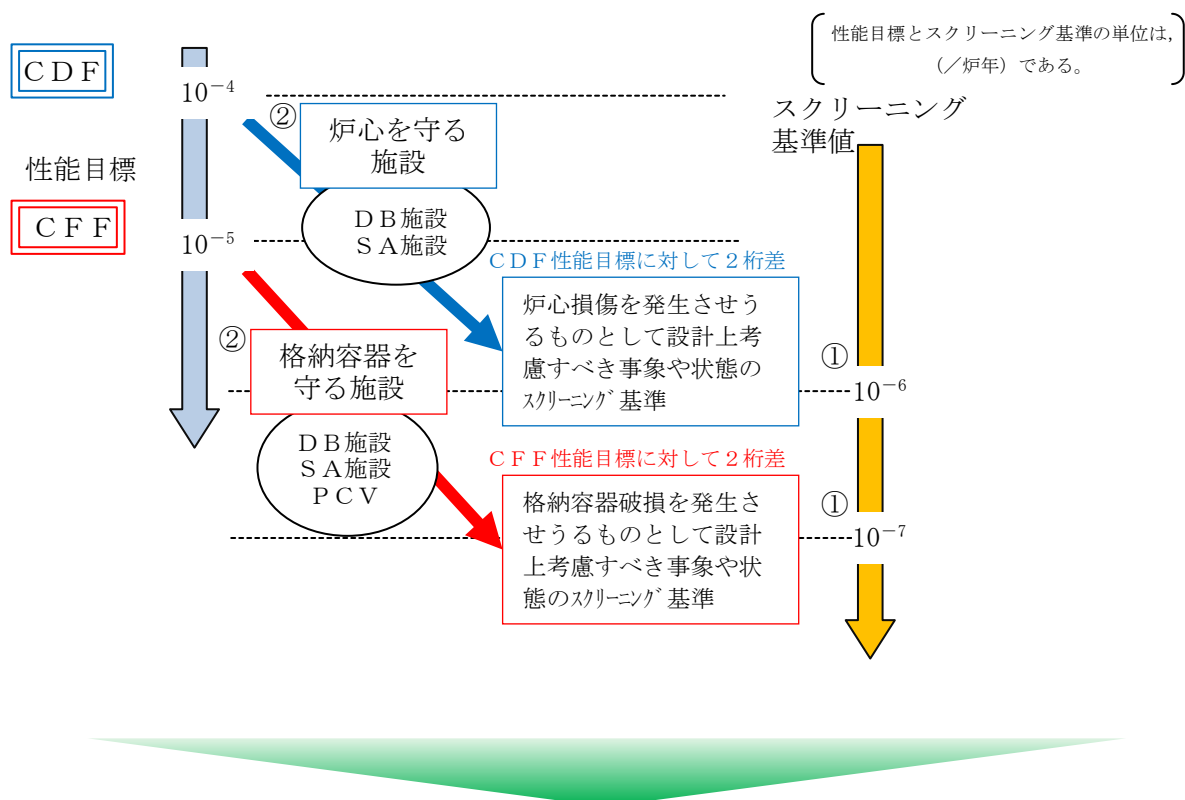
ＣＤＦ

性能目標

ＣＦＦ

$10^{-4}$

$10^{-5}$

②

炉心を守る施設

ＤＢ施設
ＳＡ施設

②

格納容器を守る施設

ＤＢ施設
ＳＡ施設
ＰＣＶ

性能目標とスクリーニング基準の単位は,（／炉年）である。

スクリーニング基準値

ＣＤＦ性能目標に対して２桁差

炉心損傷を発生させうるものとして設計上考慮すべき事象や状態のｽｸﾘｰﾆﾝｸﾞ基準

①

$10^{-6}$

ＣＦＦ性能目標に対して２桁差

格納容器破損を発生させうるものとして設計上考慮すべき事象や状態のｽｸﾘｰﾆﾝｸﾞ基準

①

$10^{-7}$